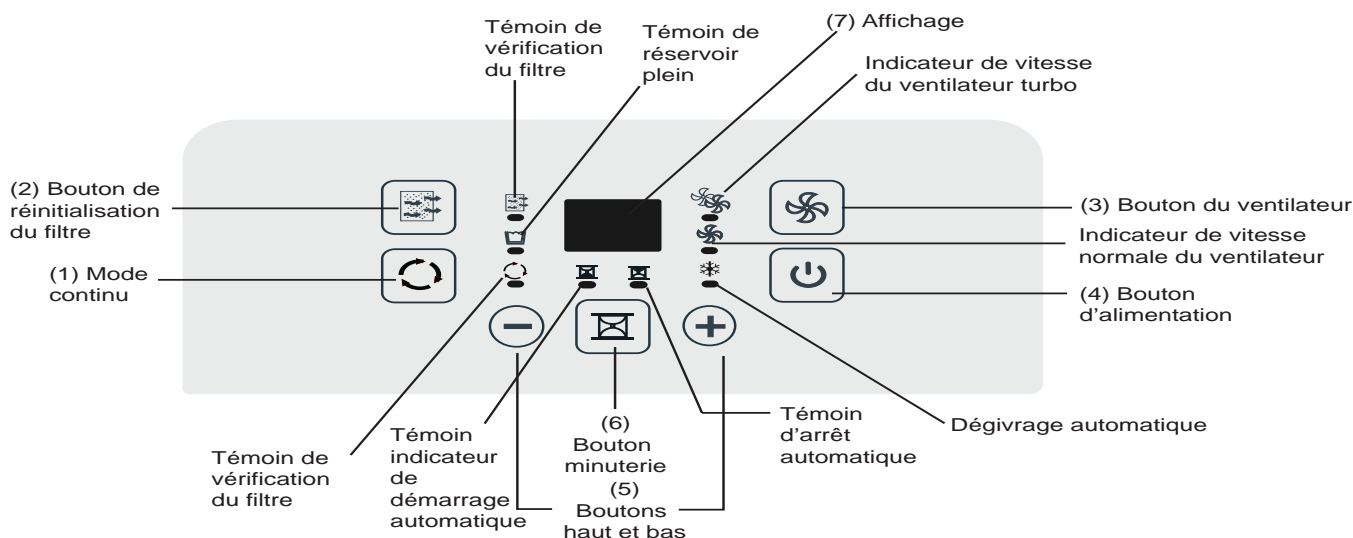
Témoin de vérification du filtre

Témoin de réservoir plein

(7) Affichage

Indicateur de vitesse du ventilateur turbo

(2) Bouton de réinitialisation du filtre

(3) Bouton du ventilateur

Indicateur de vitesse normale du ventilateur

(1) Mode continu

(4) Bouton d'alimentation

Témoin d'arrêt automatique

Dégivrage automatique

(6) Bouton minuterie

Témoin de vérification du filtre

Témoin indicateur de démarrage automatique

(5) Boutons haut et bas